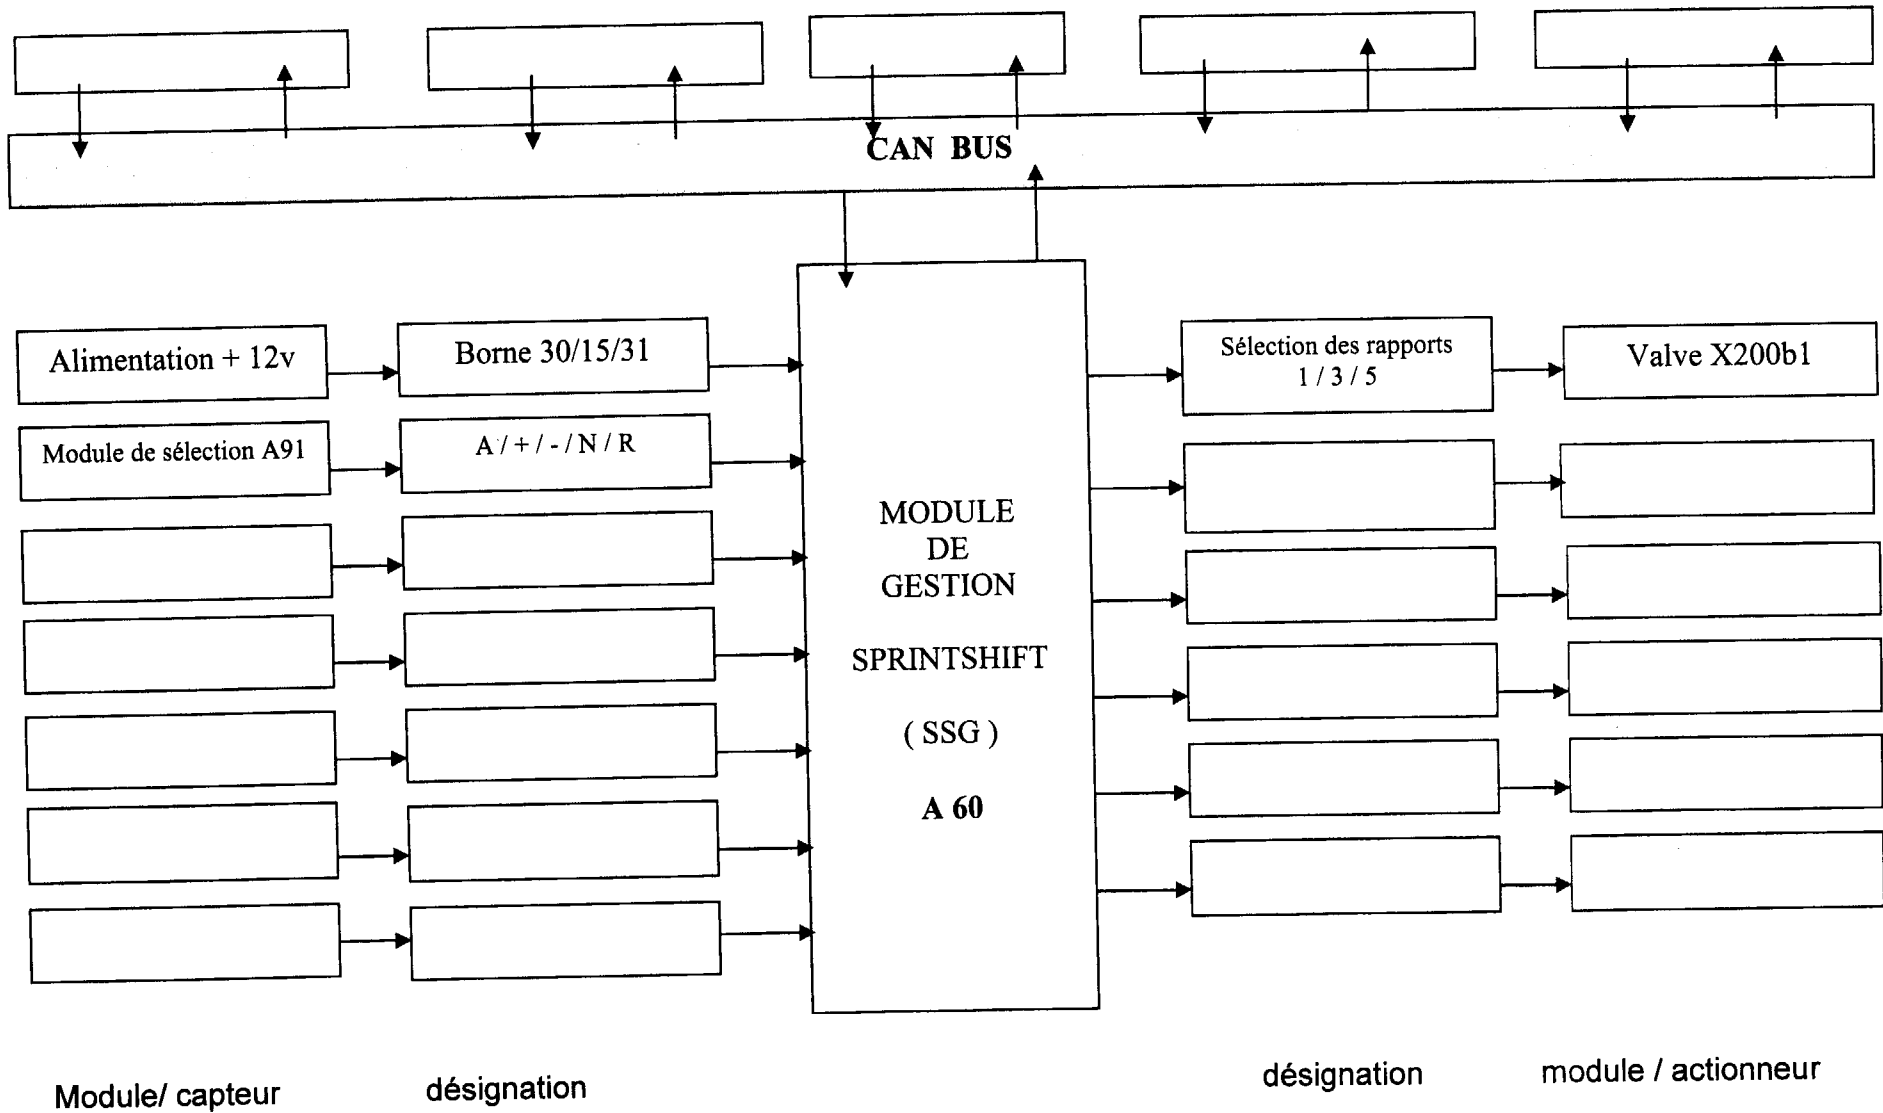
CAN BUS

Alimentation + 12v

Borne 30/15/31

Module de sélection A91

A / + / - / N / R

MODULE DE GESTION

SPRINTSHIFT

( SSG )

A 60

Sélection des rapports 1 / 3 / 5

Valve X200b1

Module/ capteur

désignation

désignation

module / actionneur